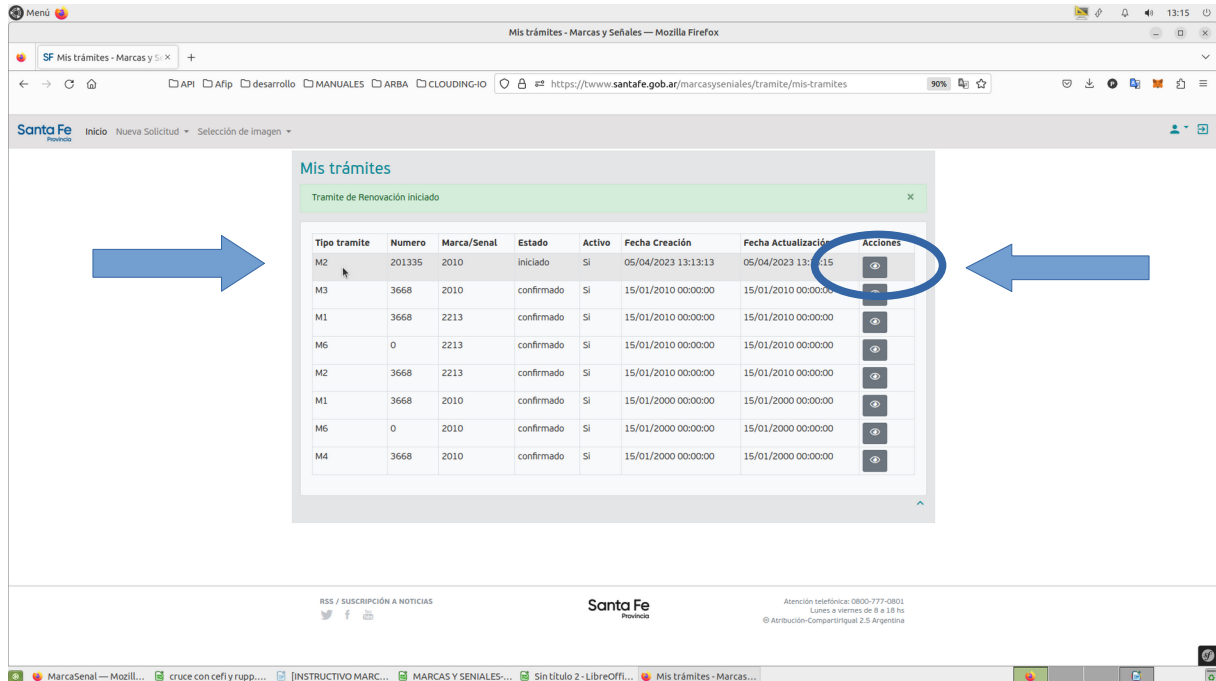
Menú

13:15

Mis trámites - Marcas y Señales — Mozilla Firefox

SF Mis trámites - Marcas y Se ×

API Afip desarrollo MANUALES ARBA CLOUDING-IO https://twww.santafe.gob.ar/marcasyseniales/tramite/mis-tramites 90%

Santa Fe Provincia Inicio Nueva Solicitud Selección de imagen

Mis trámites

Tramite de Renovación iniciado ×

| Tipo tramite | Numero | Marca/Senal | Estado | Activo | Fecha Creación | Fecha Actualización | Acciones |
|---|---|---|---|---|---|---|---|
| M2 | 201335 | 2010 | iniciado | Si | 05/04/2023 13:13:13 | 05/04/2023 13:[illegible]:15 | |
| M3 | 3668 | 2010 | confirmado | Si | 15/01/2010 00:00:00 | 15/01/2010 00:00:00 | |
| M1 | 3668 | 2213 | confirmado | Si | 15/01/2010 00:00:00 | 15/01/2010 00:00:00 | |
| M6 | 0 | 2213 | confirmado | Si | 15/01/2010 00:00:00 | 15/01/2010 00:00:00 | |
| M2 | 3668 | 2213 | confirmado | Si | 15/01/2010 00:00:00 | 15/01/2010 00:00:00 | |
| M1 | 3668 | 2010 | confirmado | Si | 15/01/2000 00:00:00 | 15/01/2000 00:00:00 | |
| M6 | 0 | 2010 | confirmado | Si | 15/01/2000 00:00:00 | 15/01/2000 00:00:00 | |
| M4 | 3668 | 2010 | confirmado | Si | 15/01/2000 00:00:00 | 15/01/2000 00:00:00 | |

RSS / SUSCRIPCIÓN A NOTICIAS

Santa Fe Provincia

Atención telefónica: 0800-777-0801
Lunes a viernes de 8 a 18 hs
© Atribución-CompartirIgual 2.5 Argentina

MarcaSenal — Mozill... cruce con cefi y rupp.... [INSTRUCTIVO MARC... MARCAS Y SENIALES-... Sin título 2 - LibreOffi... Mis trámites - Marcas...